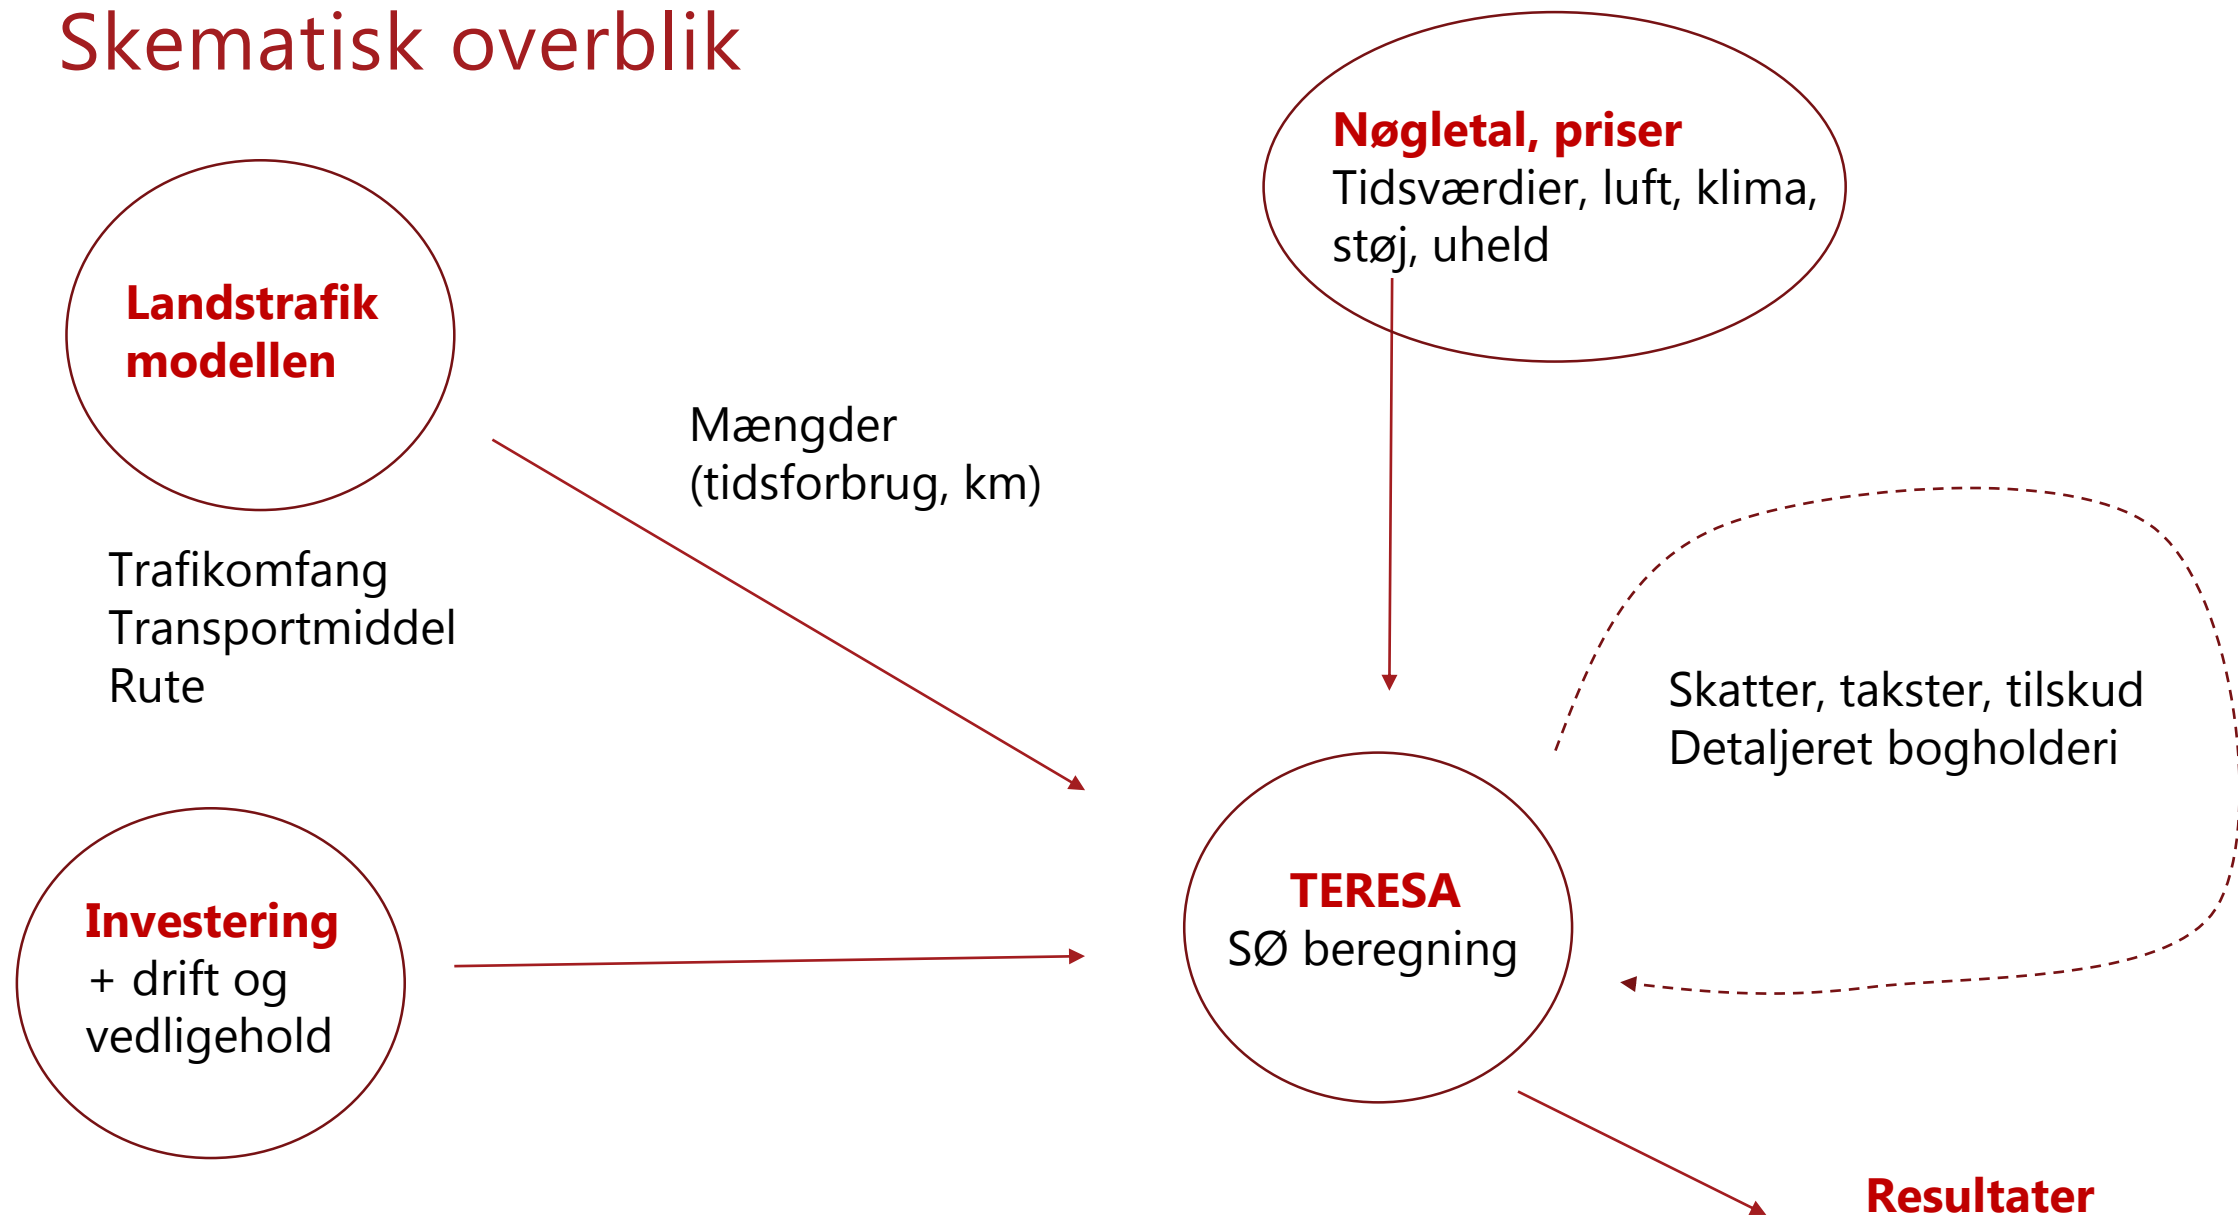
Skematisk overblik

Nøgletal, priser
Tidsværdier, luft, klima, støj, uheld

Landstrafik modellen

Mængder (tidsforbrug, km)

Trafikomfang
Transportmiddel
Rute

Skatter, takster, tilskud
Detaljeret bogholderi

Investering
+ drift og vedligehold

TERESA
SØ beregning

Resultater